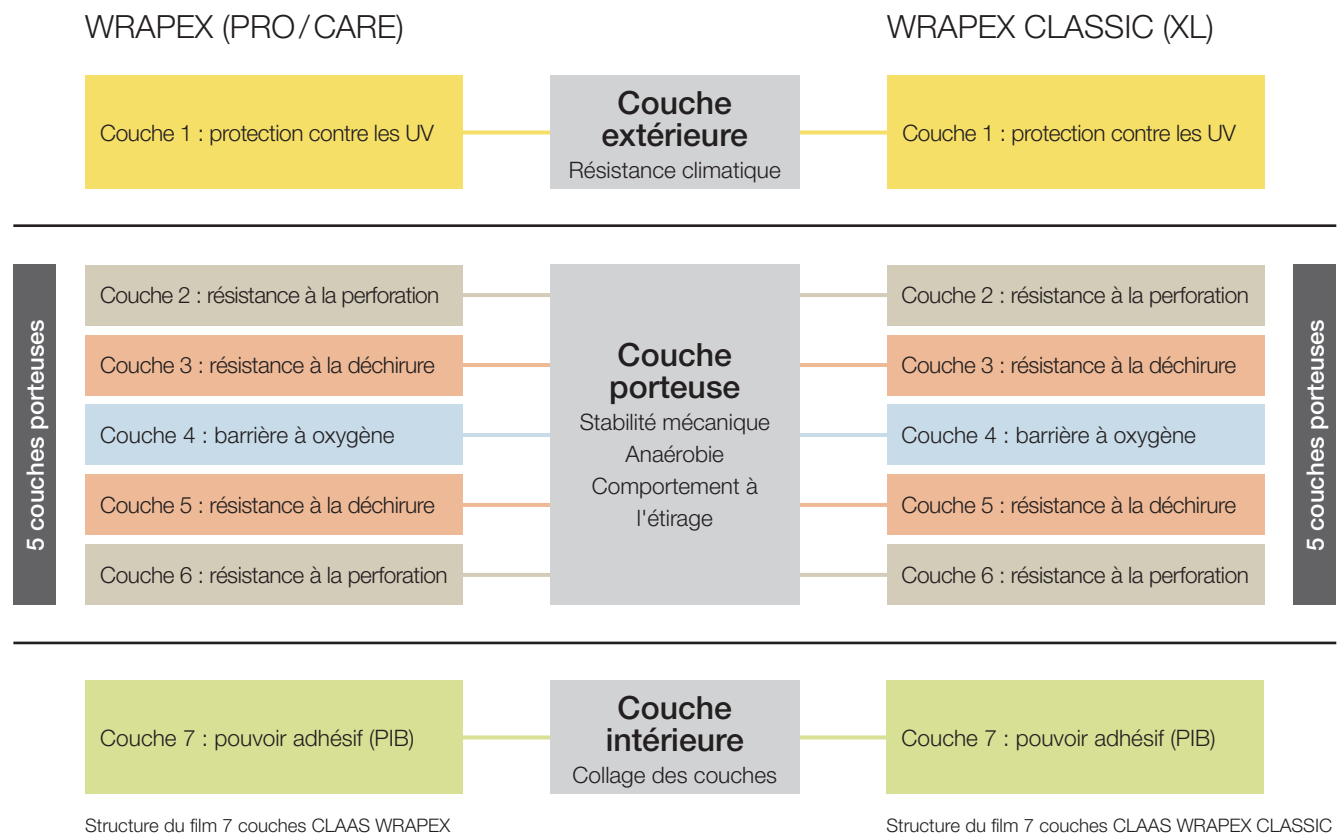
WRAPEX (PRO / CARE)

WRAPEX CLASSIC (XL)

Couche 1 : protection contre les UV

Couche extérieure
Résistance climatique

Couche 1 : protection contre les UV

5 couches porteuses

Couche 2 : résistance à la perforation

Couche 3 : résistance à la déchirure

Couche 4 : barrière à oxygène

Couche 5 : résistance à la déchirure

Couche 6 : résistance à la perforation

Couche porteuse
Stabilité mécanique
Anaérobie
Comportement à l'étirage

Couche 2 : résistance à la perforation

Couche 3 : résistance à la déchirure

Couche 4 : barrière à oxygène

Couche 5 : résistance à la déchirure

Couche 6 : résistance à la perforation

5 couches porteuses

Couche 7 : pouvoir adhésif (PIB)

Couche intérieure
Collage des couches

Couche 7 : pouvoir adhésif (PIB)

Structure du film 7 couches CLAAS WRAPEX

Structure du film 7 couches CLAAS WRAPEX CLASSIC